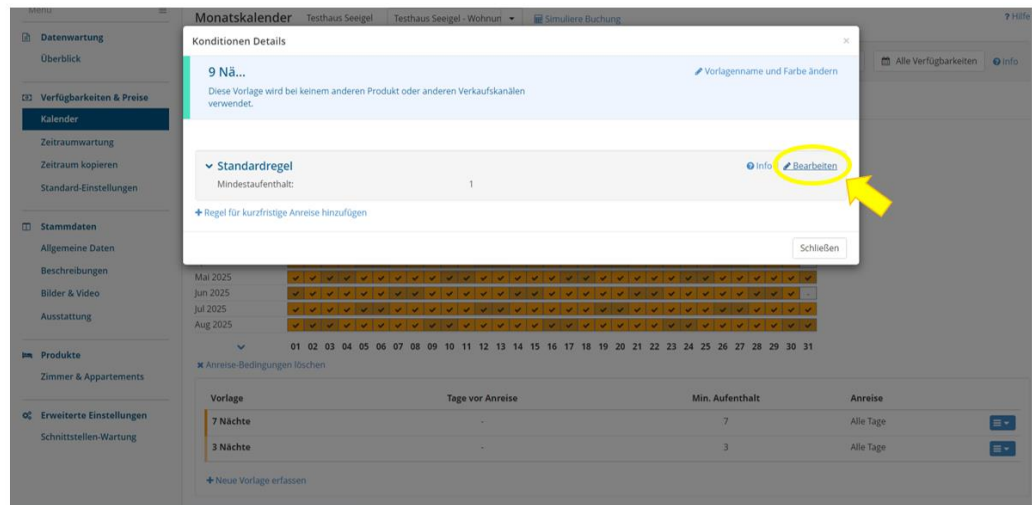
Menu

Datenwartung
Überblick

Verfügbarkeiten & Preise
Kalender
Zeitraumwartung
Zeitraum kopieren
Standard-Einstellungen

Stammdaten
Allgemeine Daten
Beschreibungen
Bilder & Video
Ausstattung

Produkte
Zimmer & Appartements

Erweiterte Einstellungen
Schnittstellen-Wartung

Monatskalender Testhaus Seeigel Testhaus Seeigel - Wohnun Simuliere Buchung

? Hilfe

Alle Verfügbarkeiten Info

Konditionen Details ×

9 Nä...
Diese Vorlage wird bei keinem anderen Produkt oder anderen Verkaufskanälen verwendet.

Vorlagenname und Farbe ändern

Standardregel
Mindestaufenthalt: 1

Info Bearbeiten

+ Regel für kurzfristige Anreise hinzufügen

Schließen

Mai 2025
Jun 2025
Jul 2025
Aug 2025

01 02 03 04 05 06 07 08 09 10 11 12 13 14 15 16 17 18 19 20 21 22 23 24 25 26 27 28 29 30 31

× Anreise-Bedingungen löschen

| Vorlage | Tage vor Anreise | Min. Aufenthalt | Anreise |
|---|---|---|---|
| 7 Nächte | - | 7 | Alle Tage |
| 3 Nächte | - | 3 | Alle Tage |

+ Neue Vorlage erfassen